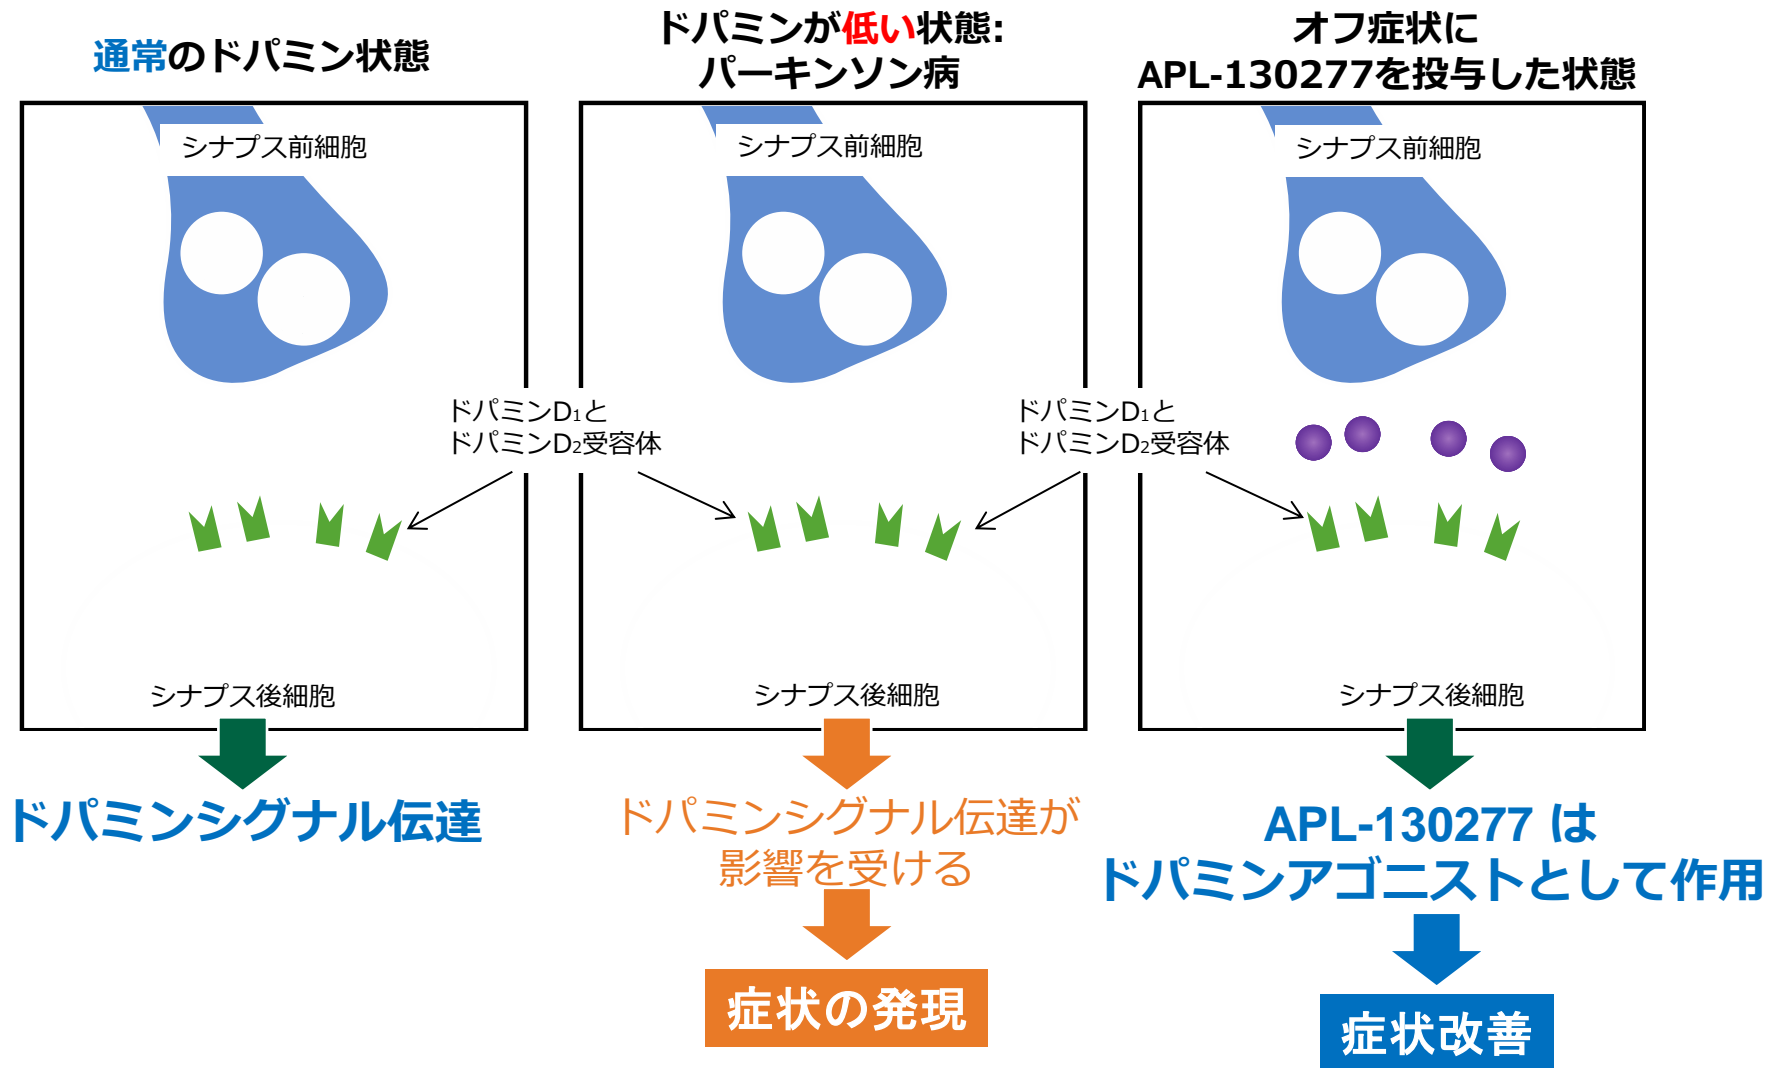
通常のドパミン状態

ドパミンが低い状態:
パーキンソン病

オフ症状に
APL-130277を投与した状態

シナプス前細胞

シナプス前細胞

シナプス前細胞

ドパミン$D_1$と
ドパミン$D_2$受容体

ドパミン$D_1$と
ドパミン$D_2$受容体

シナプス後細胞

シナプス後細胞

シナプス後細胞

ドパミンシグナル伝達

ドパミンシグナル伝達が
影響を受ける

症状の発現

APL-130277 は
ドパミンアゴニストとして作用

症状改善